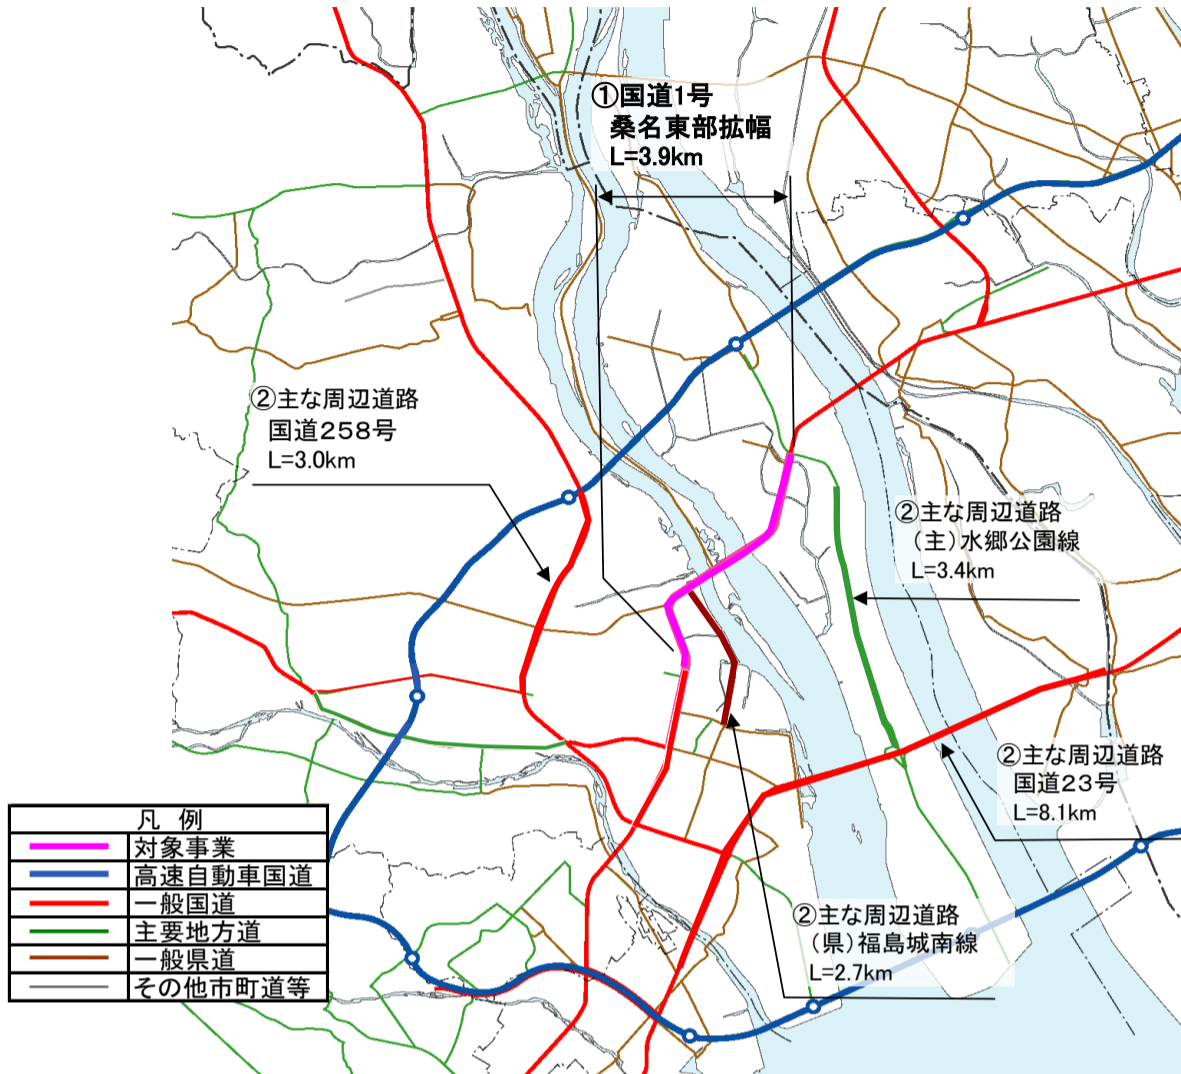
①国道1号
桑名東部拡幅
L=3.9km

②主な周辺道路
国道258号
L=3.0km

②主な周辺道路
(主)水郷公園線
L=3.4km

②主な周辺道路
国道23号
L=8.1km

②主な周辺道路
(県)福島城南線
L=2.7km

| 凡　例 |
|---|
| 対象事業 |
| 高速自動車国道 |
| 一般国道 |
| 主要地方道 |
| 一般県道 |
| その他市町道等 |